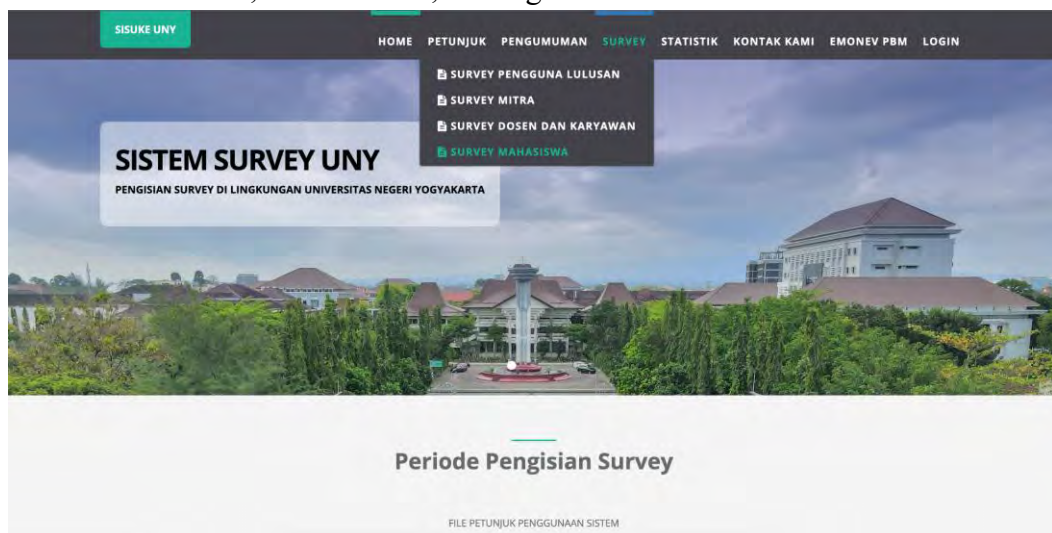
SISUKE UNY

HOME PETUNJUK PENGUMUMAN SURVEY STATISTIK KONTAK KAMI EMONEV PBM LOGIN

SURVEY PENGGUNA LULUSAN
SURVEY MITRA
SURVEY DOSEN DAN KARYAWAN
SURVEY MAHASISWA

SISTEM SURVEY UNY

PENGISIAN SURVEY DI LINGKUNGAN UNIVERSITAS NEGERI YOGYAKARTA

Periode Pengisian Survey

FILE PETUNJUK PENGGUNAAN SISTEM